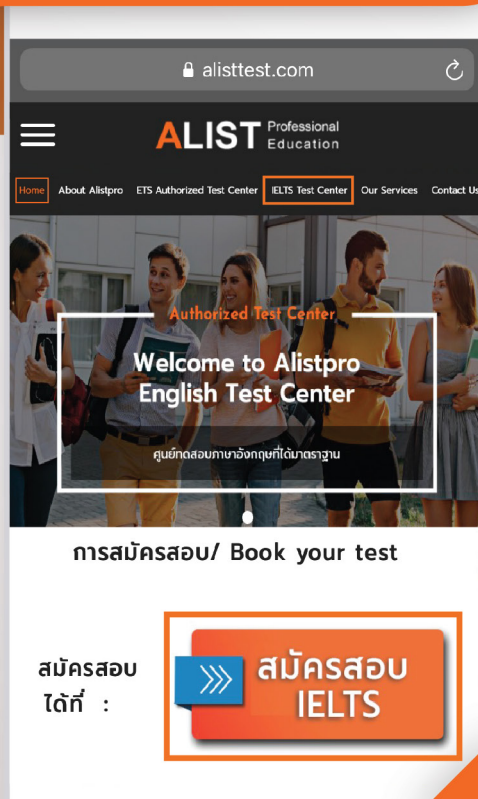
alisttest.com

ALIST Professional Education

Home About Alistpro ETS Authorized Test Center IELTS Test Center Our Services Contact Us

Authorized Test Center

Welcome to Alistpro English Test Center

ศูนย์ทดสอบภาษาอังกฤษที่ได้มาตรฐาน

การสมัครสอบ/ Book your test

สมัครสอบได้ที่ :

สมัครสอบ IELTS